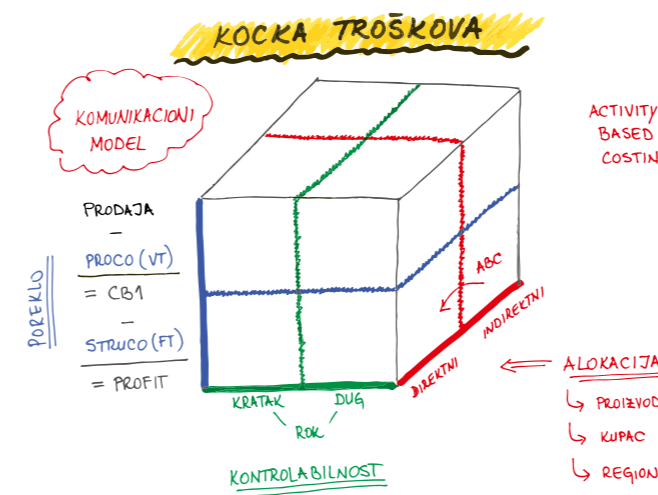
KOCKA TROŠKOVA

KOMUNIKACIONI MODEL

ACTIVITY BASED COSTIN

PRODAJA
–
PROCO (VT)
= CB1
–
STRUCO (FT)
= PROFIT

POREKLO

ABC

INDIREKTNI

DIREKTNI

ALOKACIJA
PROIZVOD
KUPAC
REGION

KRATAK
DUG
ROK

KONTROLABILNOST